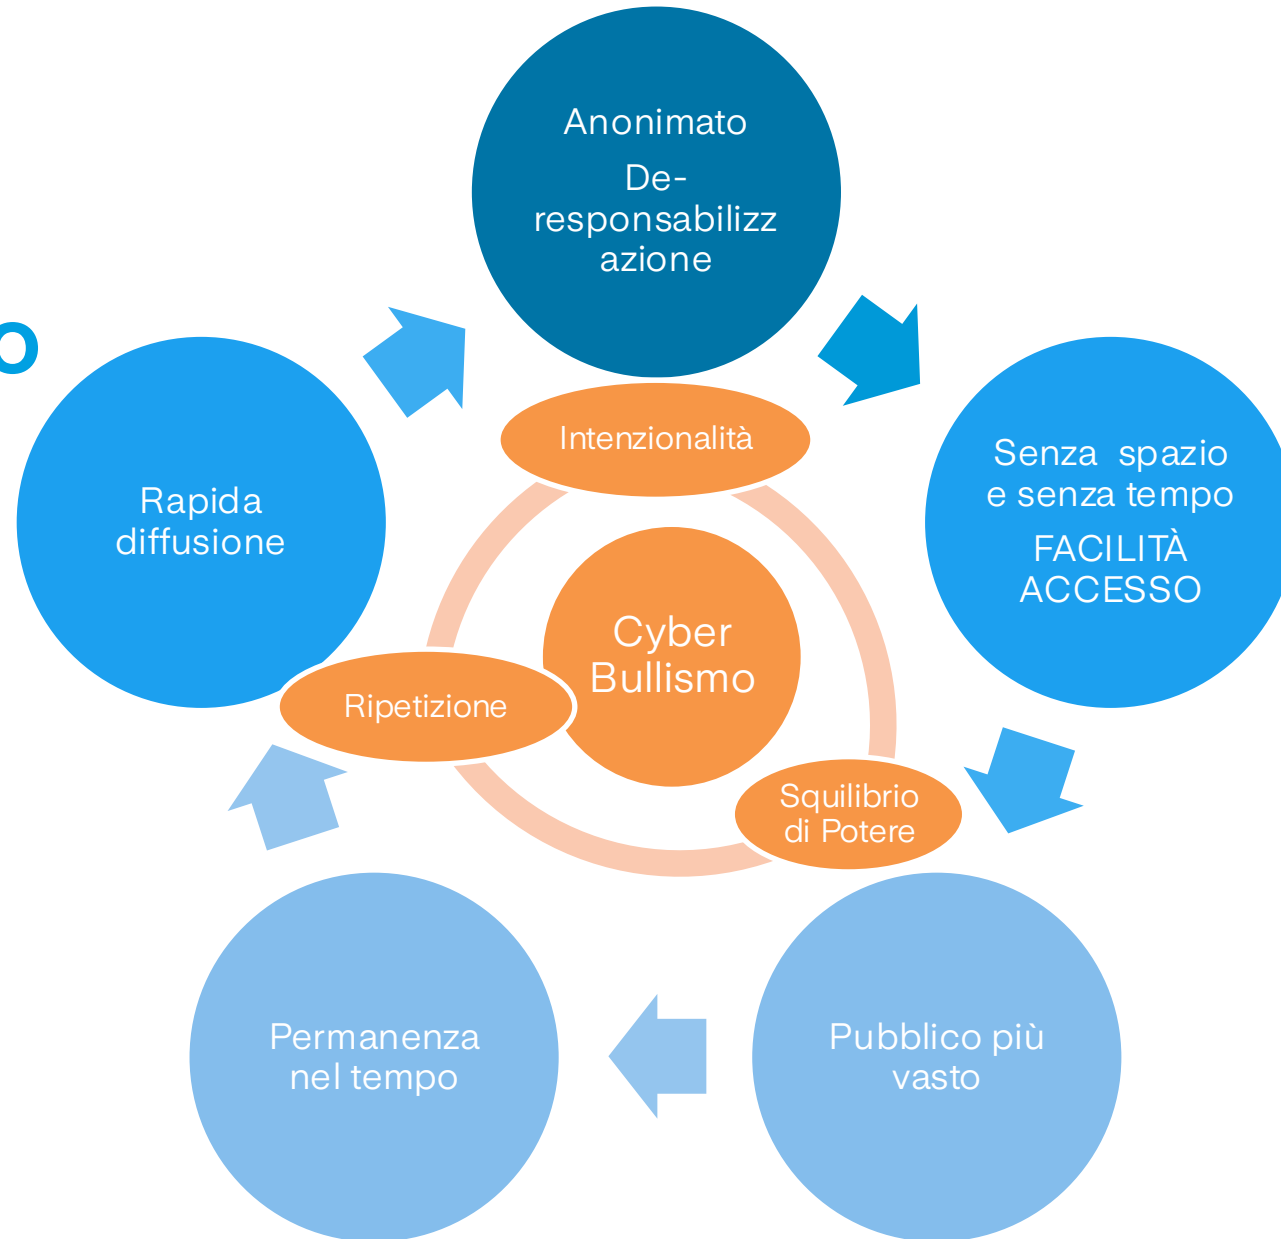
O

Anonimato

De-responsabilizzazione

Senza spazio e senza tempo

FACILITÀ ACCESSO

Pubblico più vasto

Permanenza nel tempo

Rapida diffusione

Intenzionalità

Cyber Bullismo

Ripetizione

Squilibrio di Potere